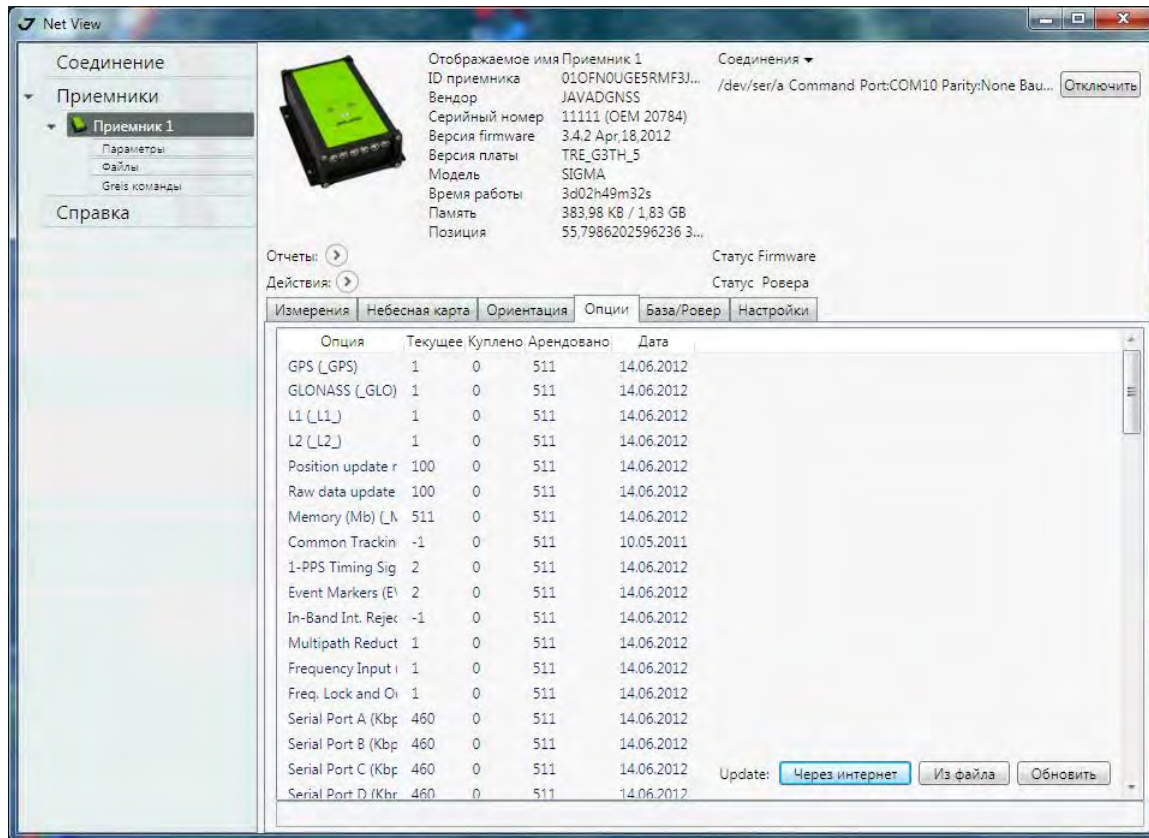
Net View

Соединение
Приемники
Приемник 1
Параметры
Файлы
Greis команды
Справка

Отображаемое имя Приемник 1
ID приемника 01OFN0UGE5RMF3J...
Вендор JAVADGNSS
Серийный номер 11111 (OEM 20784)
Версия firmware 3.4.2 Apr,18,2012
Версия платы TRE_G3TH_5
Модель SIGMA
Время работы 3d02h49m32s
Память 383,98 KB / 1,83 GB
Позиция 55,7986202596236 3...

Соединения
/dev/ser/a Command Port:COM10 Parity:None Bau... Отключить

Отчеты:
Действия:
Статус Firmware
Статус Ровера

Измерения | Небесная карта | Ориентация | Опции | База/Ровер | Настройки

| Опция | Текущее | Куплено | Арендовано | Дата |
|---|---|---|---|---|
| GPS (_GPS) | 1 | 0 | 511 | 14.06.2012 |
| GLONASS (_GLO) | 1 | 0 | 511 | 14.06.2012 |
| L1 (_L1_) | 1 | 0 | 511 | 14.06.2012 |
| L2 (_L2_) | 1 | 0 | 511 | 14.06.2012 |
| Position update r | 100 | 0 | 511 | 14.06.2012 |
| Raw data update | 100 | 0 | 511 | 14.06.2012 |
| Memory (Mb) (_M | 511 | 0 | 511 | 14.06.2012 |
| Common Trackin | -1 | 0 | 511 | 10.05.2011 |
| 1-PPS Timing Sig | 2 | 0 | 511 | 14.06.2012 |
| Event Markers (E\ | 2 | 0 | 511 | 14.06.2012 |
| In-Band Int. Rejec | -1 | 0 | 511 | 14.06.2012 |
| Multipath Reduct | 1 | 0 | 511 | 14.06.2012 |
| Frequency Input | 1 | 0 | 511 | 14.06.2012 |
| Freq. Lock and O | 1 | 0 | 511 | 14.06.2012 |
| Serial Port A (Kbp | 460 | 0 | 511 | 14.06.2012 |
| Serial Port B (Kbp | 460 | 0 | 511 | 14.06.2012 |
| Serial Port C (Kbp | 460 | 0 | 511 | 14.06.2012 |
| Serial Port D (Kbp | 460 | 0 | 511 | 14.06.2012 |

Update: Через интернет | Из файла | Обновить